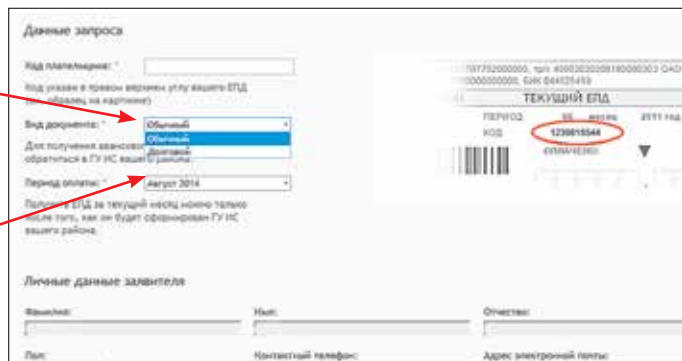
Данные запроса

Код плательщика: *

Код указан в правом верхнем углу вашего ЕПД (см. образец на картинке)

Вид документа: * Обычный

Обычный
Долговой

Для получения авансового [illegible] обратиться в ГУ ИС вашего района.

Период оплаты: * Август 2014

Получить ЕПД за текущий месяц можно только после того, как он будет сформирован ГУ ИС вашего района.

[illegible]

ТЕКУЩИЙ ЕПД

ПЕРИОД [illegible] месяц 2011 год

КОД 1230816544

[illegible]

Личные данные заявителя

Фамилия:

Имя:

Отчество:

Пол:

Контактный телефон:

Адрес электронной почты: